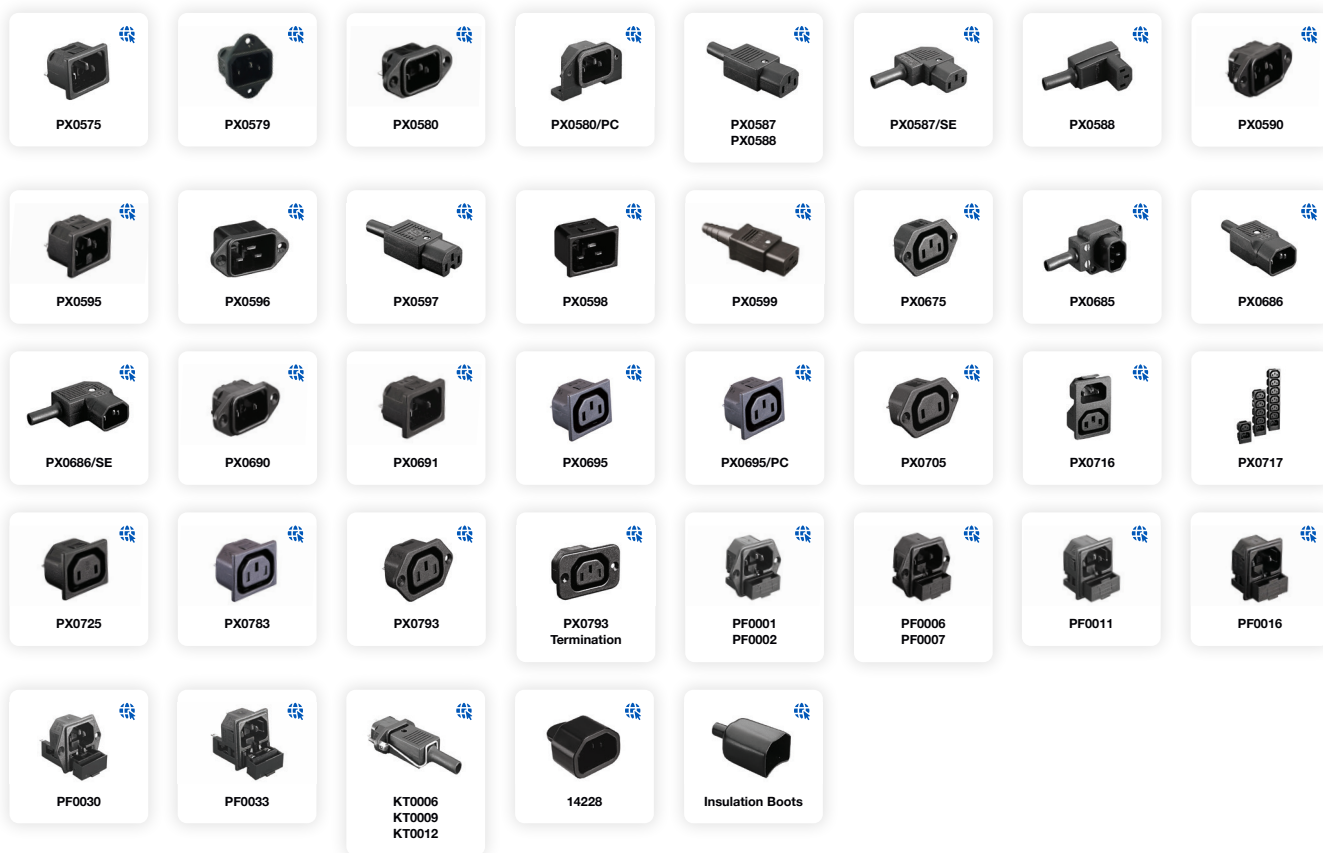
PX0575

PX0579

PX0580

PX0580/PC

PX0587
PX0588

PX0587/SE

PX0588

PX0590

PX0595

PX0596

PX0597

PX0598

PX0599

PX0675

PX0685

PX0686

PX0686/SE

PX0690

PX0691

PX0695

PX0695/PC

PX0705

PX0716

PX0717

PX0725

PX0783

PX0793

PX0793
Termination

PF0001
PF0002

PF0006
PF0007

PF0011

PF0016

PF0030

PF0033

KT0006
KT0009
KT0012

14228

Insulation Boots